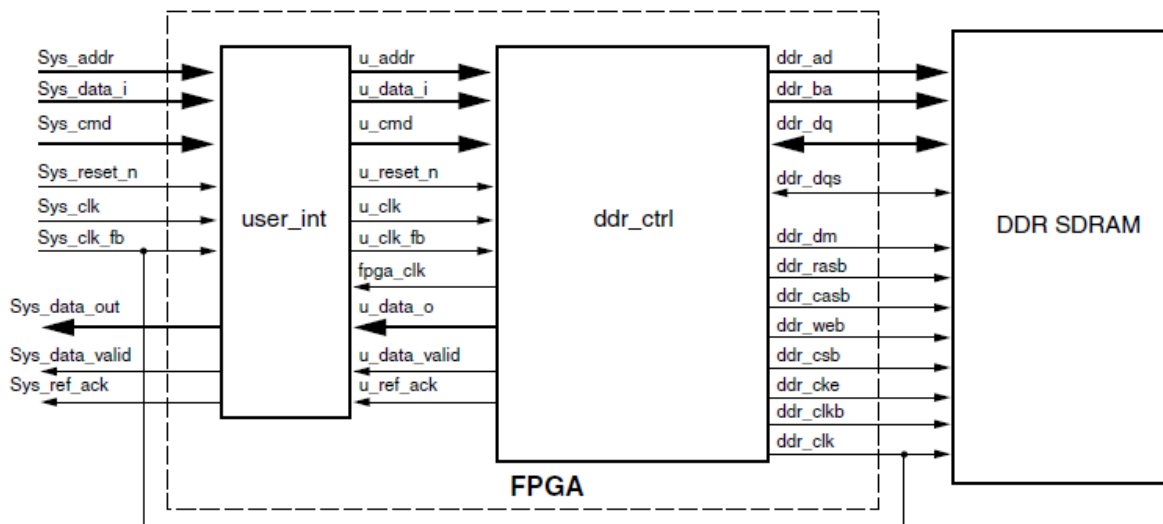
Sys_addr
Sys_data_i
Sys_cmd
Sys_reset_n
Sys_clk
Sys_clk_fb
Sys_data_out
Sys_data_valid
Sys_ref_ack

user_int

u_addr
u_data_i
u_cmd
u_reset_n
u_clk
u_clk_fb
fpga_clk
u_data_o
u_data_valid
u_ref_ack

ddr_ctrl

ddr_ad
ddr_ba
ddr_dq
ddr_dqs
ddr_dm
ddr_rasb
ddr_casb
ddr_web
ddr_csb
ddr_cke
ddr_clkb
ddr_clk

DDR SDRAM

FPGA